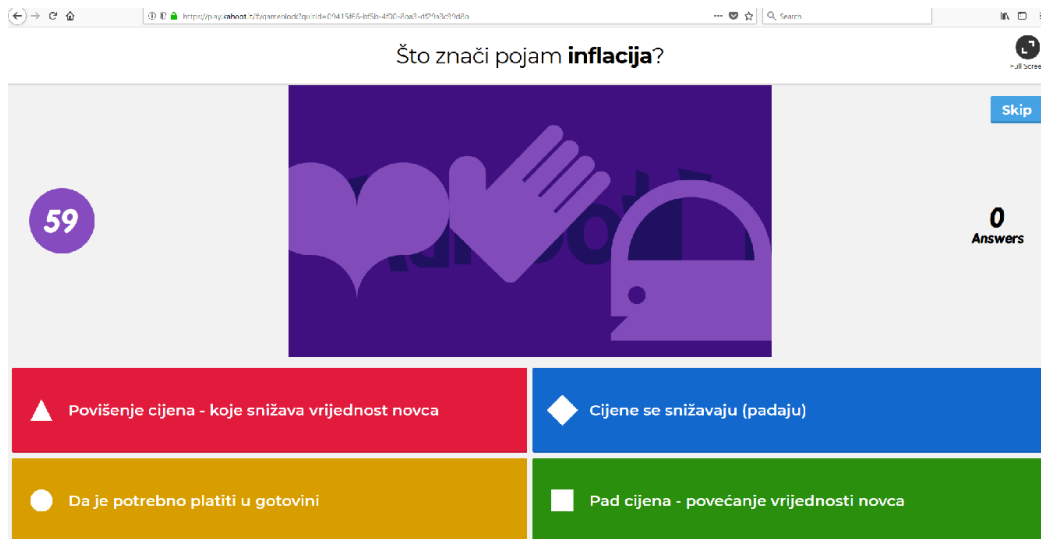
https://play.kahoot.it/#/gameblock?quizId=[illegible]

Search

Što znači pojam **inflacija**?

Full Screen

Skip

59

0
Answers

Povišenje cijena - koje snižava vrijednost novca

Cijene se snižavaju (padaju)

Da je potrebno platiti u gotovini

Pad cijena - povećanje vrijednosti novca